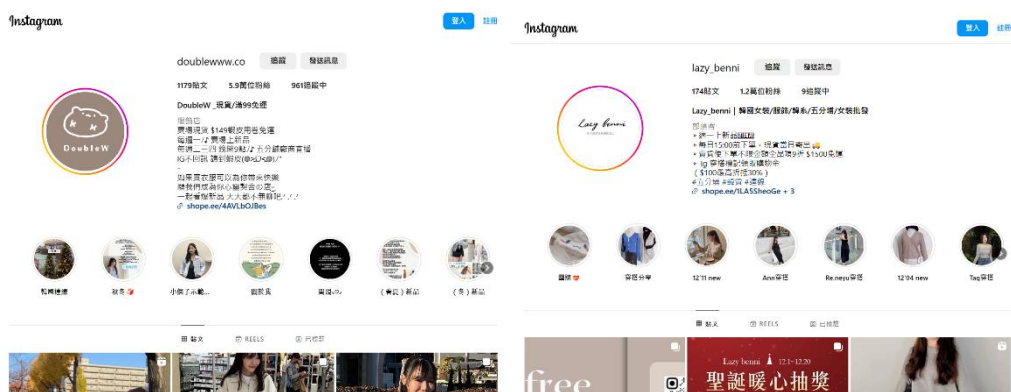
Instagram

登入 註冊

doublewww.co 追蹤 發送訊息

1179貼文 5.9萬位粉絲 961追蹤中

DoubleW_現貨/滿99免運

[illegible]
現貨 $149 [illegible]
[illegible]
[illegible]
IG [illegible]

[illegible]
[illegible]
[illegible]
shope.ee/4AVLbOJBes

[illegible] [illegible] 小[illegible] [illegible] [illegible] ([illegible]) 新品 ([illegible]) 新品

貼文 REELS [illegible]

free

Instagram

登入 註冊

lazy_benni 追蹤 發送訊息

174貼文 1.2萬位粉絲 9追蹤中

Lazy_benni | 韓國女裝/服飾/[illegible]/女裝批發

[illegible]
+ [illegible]
+ 每日15:00前下單，現貨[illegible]
+ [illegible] $1500免運
+ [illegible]
($100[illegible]30%)
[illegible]
shope.ee/1LASSheoGe + 3

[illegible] 穿搭分享 12'11 new Ann穿搭 Re.neyu穿搭 12'04 new Tag穿搭

貼文 REELS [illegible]

Lazy benni 12.1~12.20
聖誕暖心抽獎